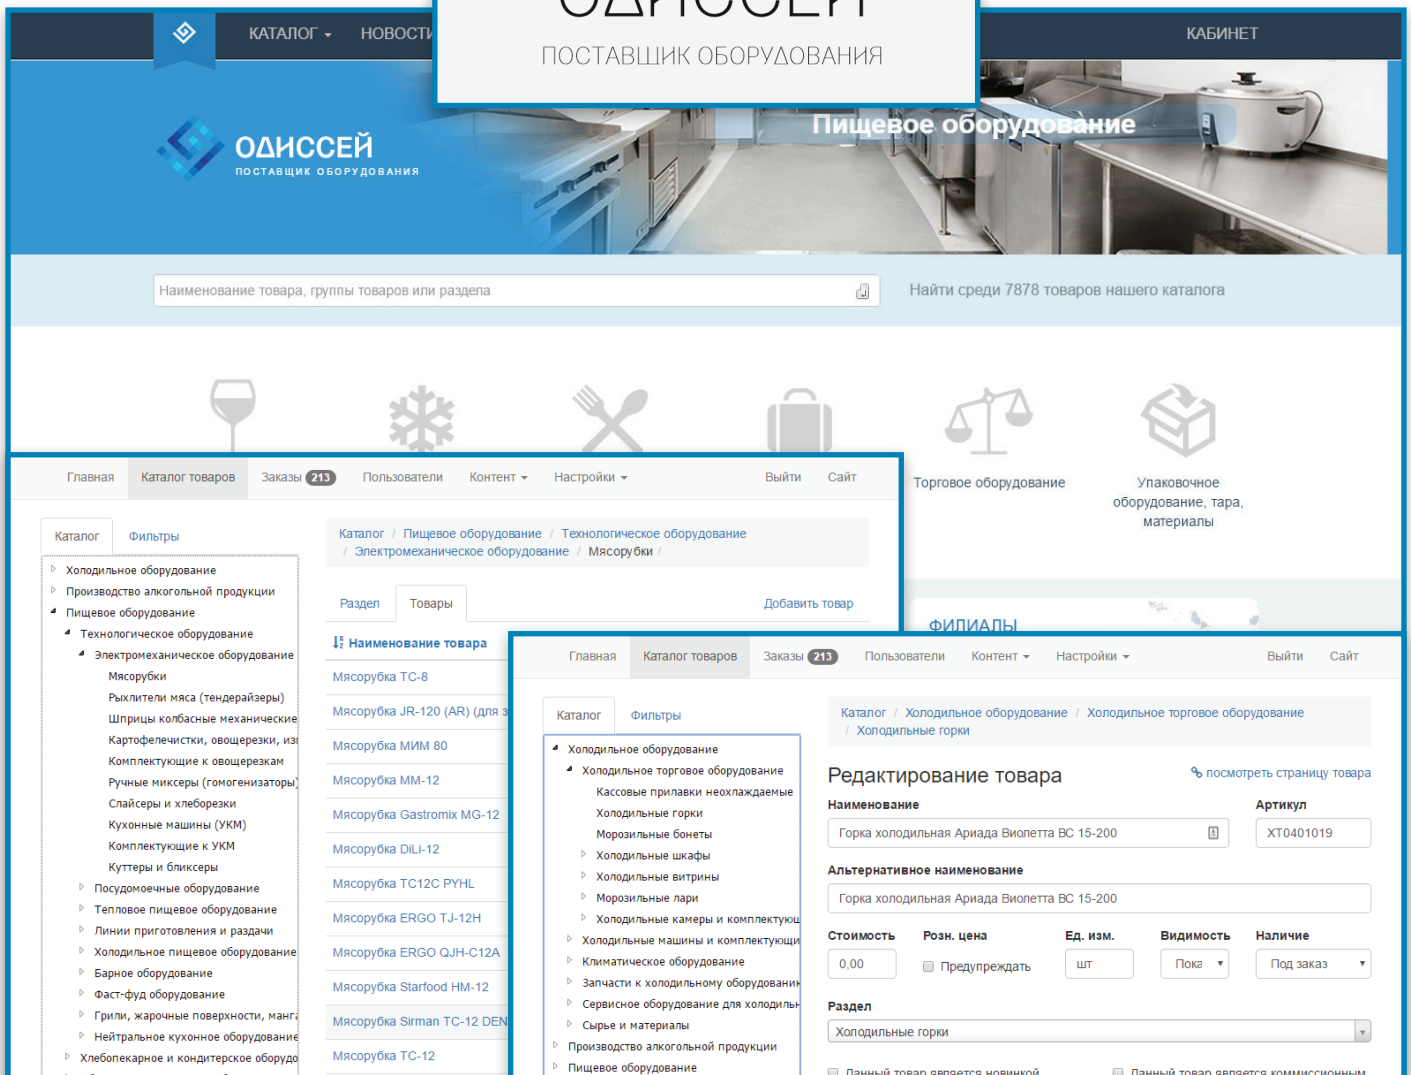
ОДИССЕЙ
ПОСТАВЩИК ОБОРУДОВАНИЯ

КАТАЛОГ НОВОСТИ КАБИНЕТ

ОДИССЕЙ
ПОСТАВЩИК ОБОРУДОВАНИЯ

Пищевое оборудование

Наименование товара, группы товаров или раздела

Найти среди 7878 товаров нашего каталога

Торговое оборудование

Упаковочное оборудование, тара, материалы

ФИЛИАЛЫ

Главная Каталог товаров Заказы 213 Пользователи Контент Настройки Выйти Сайт

Каталог Фильтры

Холодильное оборудование
Производство алкогольной продукции
Пищевое оборудование
Технологическое оборудование
Электромеханическое оборудование
Мясорубки
Рыхлители мяса (тендерайзеры)
Шприцы колбасные механические
Картофелечистки, овощерезки, из
Комплектующие к овощерезкам
Ручные миксеры (гомогенизаторы)
Слайсеры и хлеборезки
Кухонные машины (УКМ)
Комплектующие к УКМ
Куттеры и бликсеры
Посудомоечные оборудование
Тепловое пищевое оборудование
Линии приготовления и раздачи
Холодильное пищевое оборудование
Барное оборудование
Фаст-фуд оборудование
Грили, жарочные поверхности, манга
Нейтральное кухонное оборудование
Хлебопекарное и кондитерское оборудо

Каталог / Пищевое оборудование / Технологическое оборудование / Электромеханическое оборудование / Мясорубки /

Раздел Товары Добавить товар

Наименование товара
Мясорубка TC-8
Мясорубка JR-120 (AR) (для з
Мясорубка МИМ 80
Мясорубка MM-12
Мясорубка Gastromix MG-12
Мясорубка DiLi-12
Мясорубка TC12C PYHL
Мясорубка ERGO TJ-12H
Мясорубка ERGO QJH-C12A
Мясорубка Starfood HM-12
Мясорубка Sirman TC-12 DEN
Мясорубка TC-12

Главная Каталог товаров Заказы 213 Пользователи Контент Настройки Выйти Сайт

Каталог Фильтры

Холодильное оборудование
Холодильное торговое оборудование
Кассовые прилавки неохлаждаемые
Холодильные горки
Морозильные бонеты
Холодильные шкафы
Холодильные витрины
Морозильные лари
Холодильные камеры и комплектующ
Холодильные машины и комплектующи
Климатическое оборудование
Запчасти к холодильному оборудовани
Сервисное оборудование для холодильн
Сырье и материалы
Производство алкогольной продукции
Пищевое оборудование

Каталог / Холодильное оборудование / Холодильное торговое оборудование / Холодильные горки

Редактирование товара
посмотреть страницу товара

Наименование
Горка холодильная Ариада Виолетта ВС 15-200
Артикул
XT0401019

Альтернативное наименование
Горка холодильная Ариада Виолетта ВС 15-200

Стоимость
0,00
Розн. цена
Предупреждать
Ед. изм.
шт
Видимость
Пока
Наличие
Под заказ

Раздел
Холодильные горки

Данный товар является новинкой
Данный товар является комиссионным